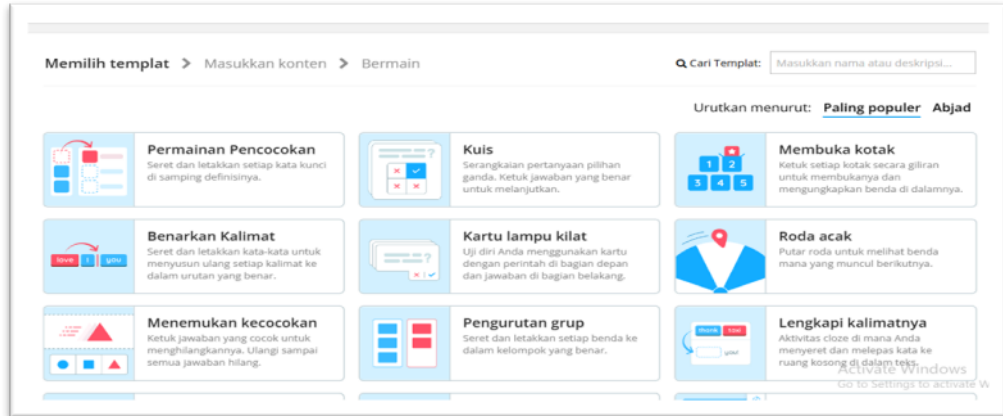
Memilih templat > Masukkan konten > Bermain

Cari Templat: Masukkan nama atau deskripsi...

Urutkan menurut: Paling populer Abjad

Permainan Pencocokan
Seret dan letakkan setiap kata kunci di samping definisinya.

Kuis
Serangkaian pertanyaan pilihan ganda. Ketuk jawaban yang benar untuk melanjutkan.

1 2 3 4 5

Membuka kotak
Ketuk setiap kotak secara giliran untuk membukanya dan mengungkapkan benda di dalamnya.

love I you

Benarkan Kalimat
Seret dan letakkan kata-kata untuk menyusun ulang setiap kalimat ke dalam urutan yang benar.

Kartu lampu kilat
Uji diri Anda menggunakan kartu dengan perintah di bagian depan dan jawaban di bagian belakang.

Roda acak
Putar roda untuk melihat benda mana yang muncul berikutnya.

Menemukan kecocokan
Ketuk jawaban yang cocok untuk menghilangkannya. Ulangi sampai semua jawaban hilang.

Pengurutan grup
Seret dan letakkan setiap benda ke dalam kelompok yang benar.

think low you

Lengkapi kalimatnya
Aktivitas cloze di mana Anda menyeret dan melepas kata ke ruang kosong di dalam teks.

Activate Windows
Go to Settings to activate W